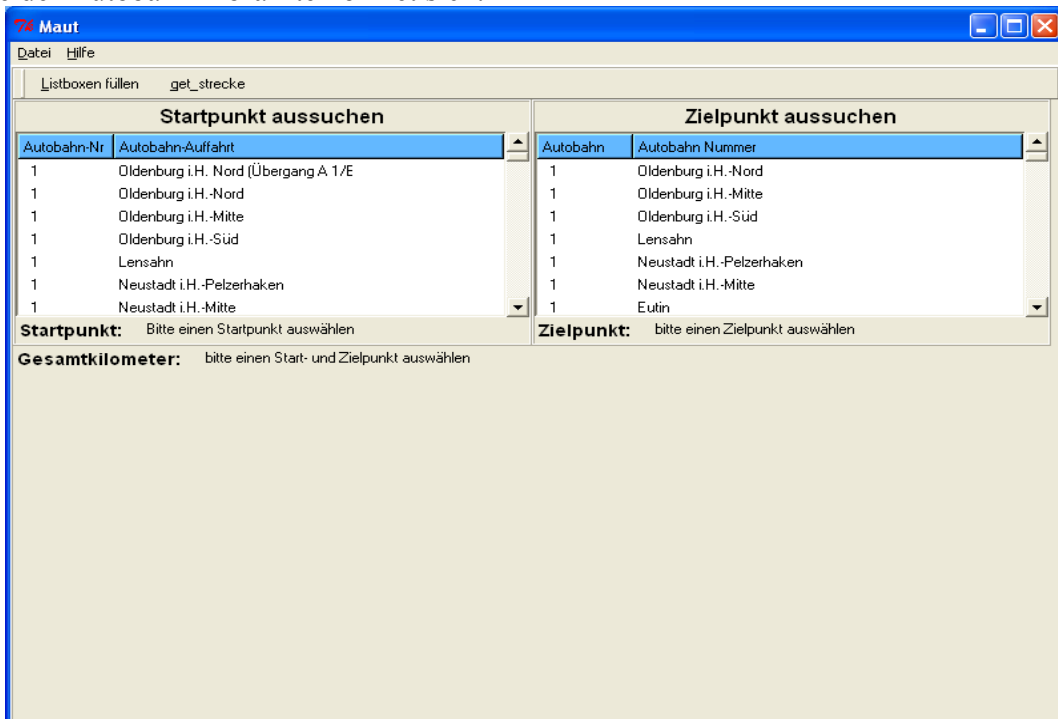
Maut

Datei Hilfe

Listboxen füllen get_strecke

Startpunkt aussuchen

| Autobahn-Nr | Autobahn-Auffahrt |
|---|---|
| 1 | Oldenburg i.H. Nord (Übergang A 1/E |
| 1 | Oldenburg i.H.-Nord |
| 1 | Oldenburg i.H.-Mitte |
| 1 | Oldenburg i.H.-Süd |
| 1 | Lensahn |
| 1 | Neustadt i.H.-Pelzerhaken |
| 1 | Neustadt i.H.-Mitte |

Startpunkt: Bitte einen Startpunkt auswählen

Zielpunkt aussuchen

| Autobahn | Autobahn Nummer |
|---|---|
| 1 | Oldenburg i.H.-Nord |
| 1 | Oldenburg i.H.-Mitte |
| 1 | Oldenburg i.H.-Süd |
| 1 | Lensahn |
| 1 | Neustadt i.H.-Pelzerhaken |
| 1 | Neustadt i.H.-Mitte |
| 1 | Eutin |

Zielpunkt: bitte einen Zielpunkt auswählen

Gesamtkilometer: bitte einen Start- und Zielpunkt auswählen